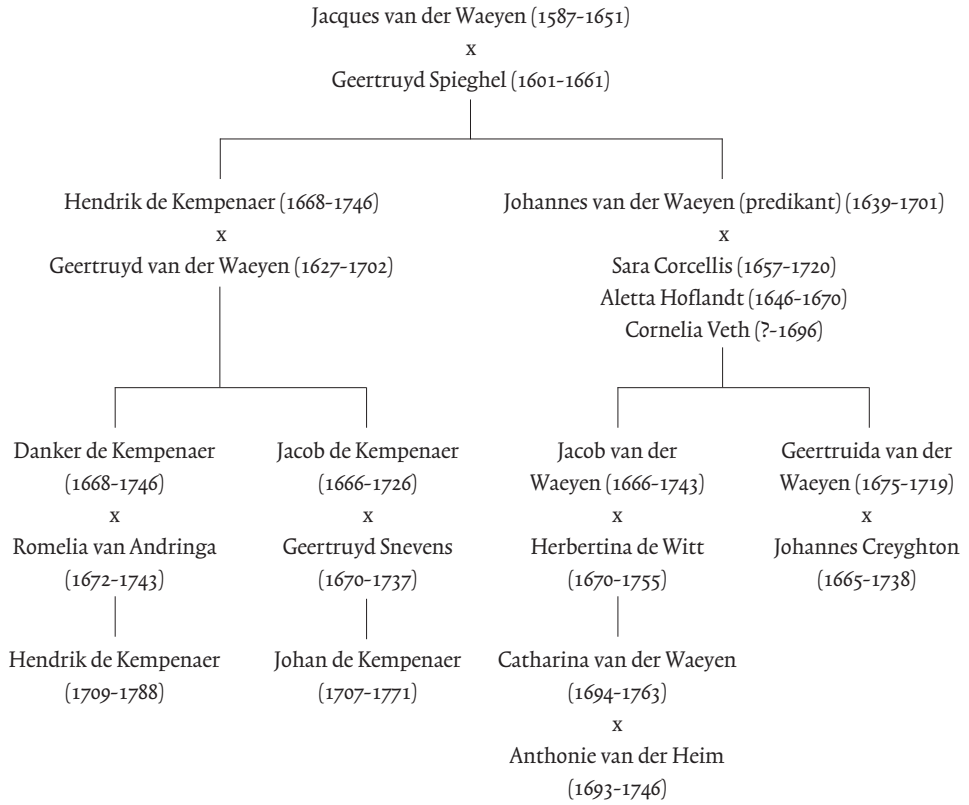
Jacques van der Waeyen (1587-1651)
x
Geertruyd Spieghel (1601-1661)

Hendrik de Kempenaer (1668-1746)
x
Geertruyd van der Waeyen (1627-1702)

Johannes van der Waeyen (predikant) (1639-1701)
x
Sara Corcellis (1657-1720)
Aletta Hoflandt (1646-1670)
Cornelia Veth (?-1696)

Danker de Kempenaer (1668-1746)
x
Romelia van Andringa (1672-1743)

Hendrik de Kempenaer (1709-1788)

Jacob de Kempenaer (1666-1726)
x
Geertruyd Snevens (1670-1737)

Johan de Kempenaer (1707-1771)

Jacob van der Waeyen (1666-1743)
x
Herbertina de Witt (1670-1755)

Catharina van der Waeyen (1694-1763)
x
Anthonie van der Heim (1693-1746)

Geertruida van der Waeyen (1675-1719)
x
Johannes Creyghton (1665-1738)